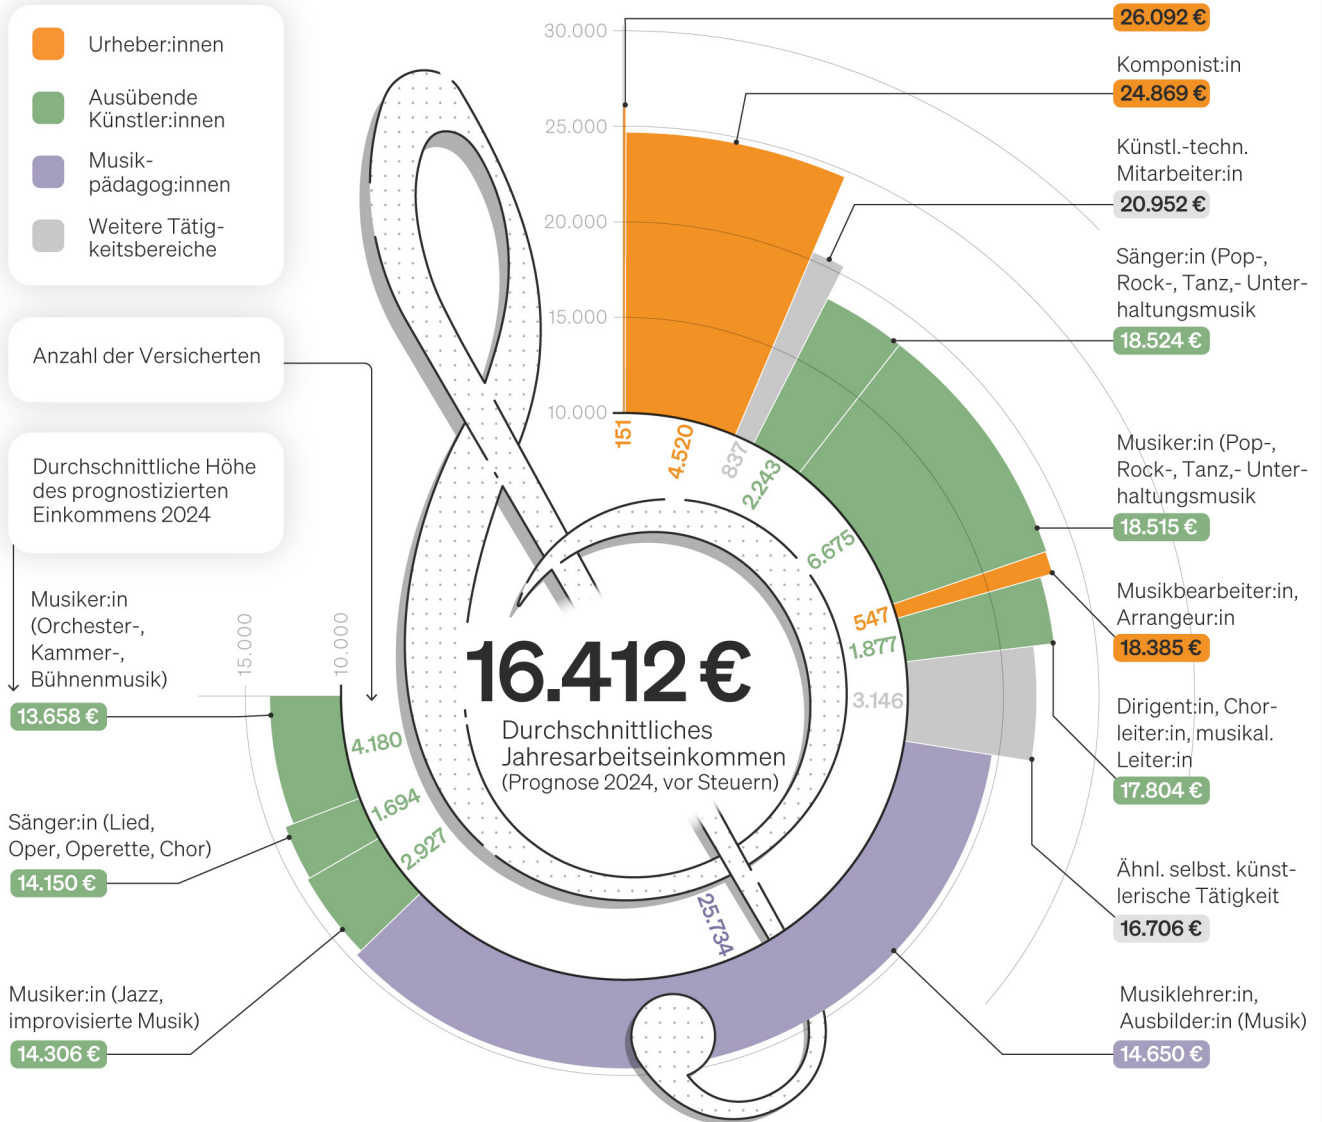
Urheber:innen

Ausübende Künstler:innen

Musikpädagog:innen

Weitere Tätigkeitsbereiche

Anzahl der Versicherten

Durchschnittliche Höhe des prognostizierten Einkommens 2024

30.000
25.000
20.000
15.000
10.000

26.092 €

Komponist:in
24.869 €

Künstl.-techn. Mitarbeiter:in
20.952 €

Sänger:in (Pop-, Rock-, Tanz,- Unterhaltungsmusik
18.524 €

Musiker:in (Pop-, Rock-, Tanz,- Unterhaltungsmusik
18.515 €

Musikbearbeiter:in, Arrangeur:in
18.385 €

Dirigent:in, Chorleiter:in, musikal. Leiter:in
17.804 €

Ähnl. selbst. künstlerische Tätigkeit
16.706 €

Musiklehrer:in, Ausbilder:in (Musik)
14.650 €

151
4.520
837
2.243
6.675
547
1.877
3.146
25.734
4.180
1.694
2.927

15.000
10.000

Musiker:in (Orchester-, Kammer-, Bühnenmusik)
13.658 €

Sänger:in (Lied, Oper, Operette, Chor)
14.150 €

Musiker:in (Jazz, improvisierte Musik)
14.306 €

16.412 €
Durchschnittliches Jahresarbeitseinkommen
(Prognose 2024, vor Steuern)